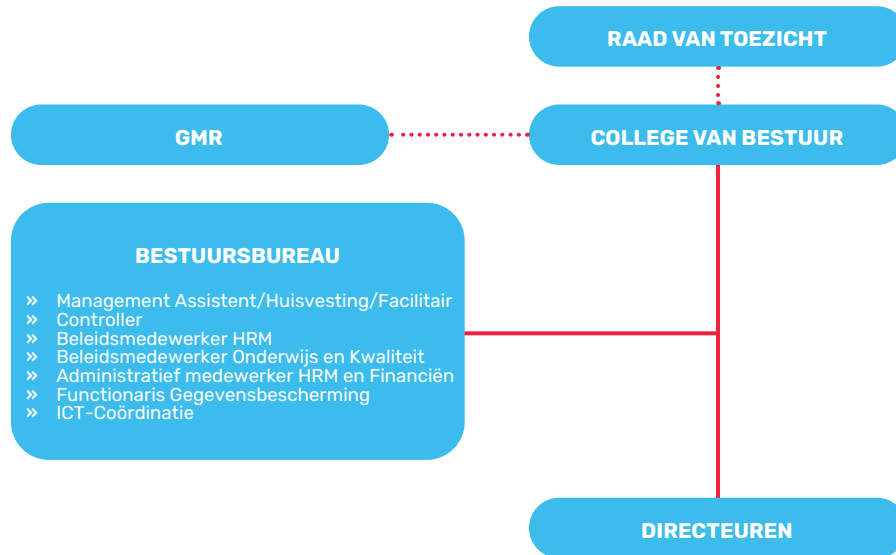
RAAD VAN TOEZICHT

GMR

COLLEGE VAN BESTUUR

BESTUURSBUREAU

» Management Assistent/Huisvesting/Facilitair
» Controller
» Beleidsmedewerker HRM
» Beleidsmedewerker Onderwijs en Kwaliteit
» Administratief medewerker HRM en Financiën
» Functionaris Gegevensbescherming
» ICT-Coördinatie

DIRECTEUREN